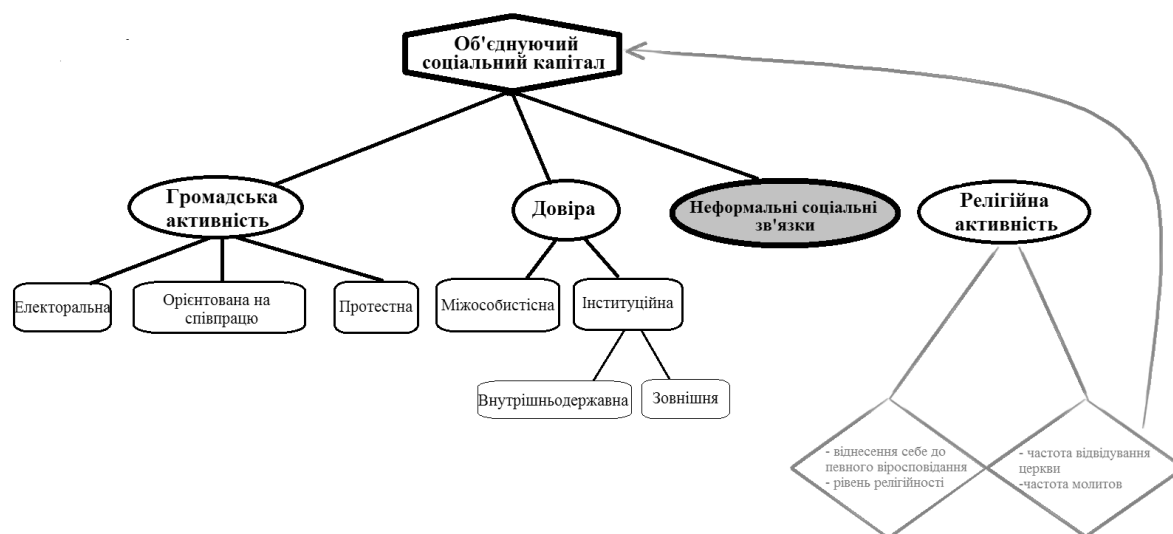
Об'єднуючий соціальний капітал

Громадська активність

Довіра

Неформальні соціальні зв'язки

Релігійна активність

Електоральна

Орієнтована на співпрацю

Протестна

Міжособистісна

Інституційна

Внутрішньодержавна

Зовнішня

- віднесення себе до певного віросповідання
- рівень релігійності

- частота відвідування церкви
-частота молитов